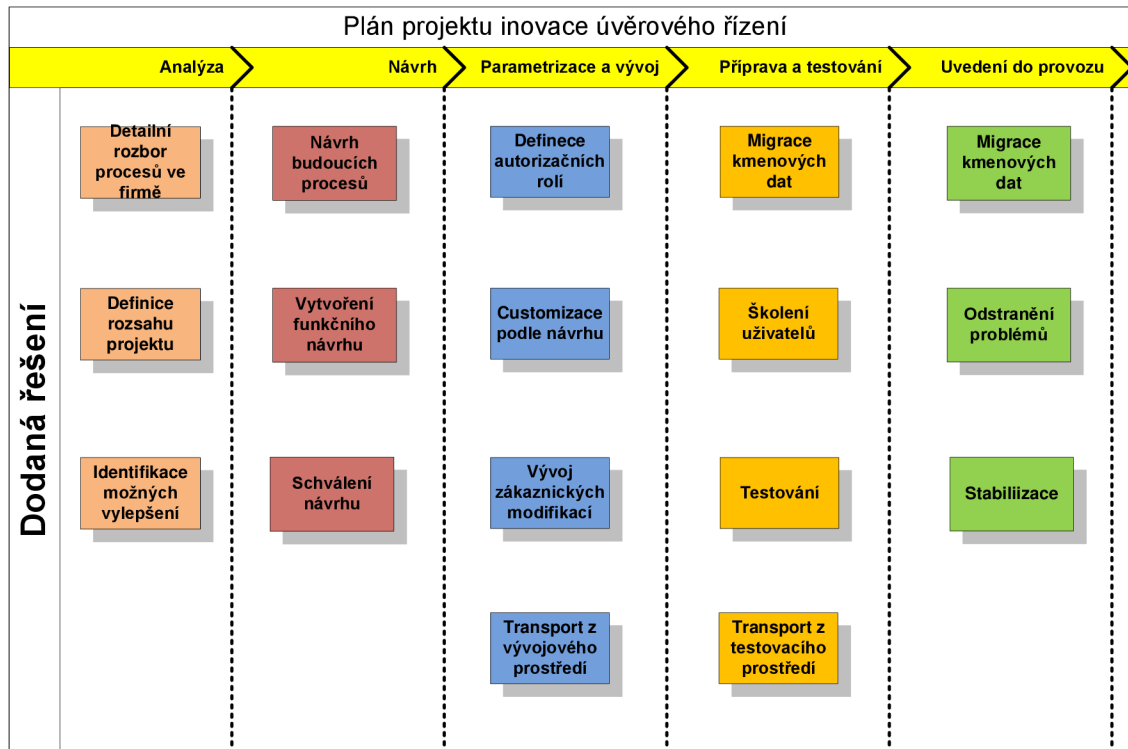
Plán projektu inovace úvěrového řízení

Analýza | Návrh | Parametrizace a vývoj | Příprava a testování | Uvedení do provozu

Dodaná řešení

Detailní rozbor procesů ve firmě

Definice rozsahu projektu

Identifikace možných vylepšení

Návrh budoucích procesů

Vytvoření funkčního návrhu

Schválení návrhu

Definece autorizačních rolí

Customizace podle návrhu

Vývoj zákaznických modifikací

Transport z vývojového prostředí

Migrace kmenových dat

Školení uživatelů

Testování

Transport z testovacího prostředí

Migrace kmenových dat

Odstranění problémů

Stabiliizace